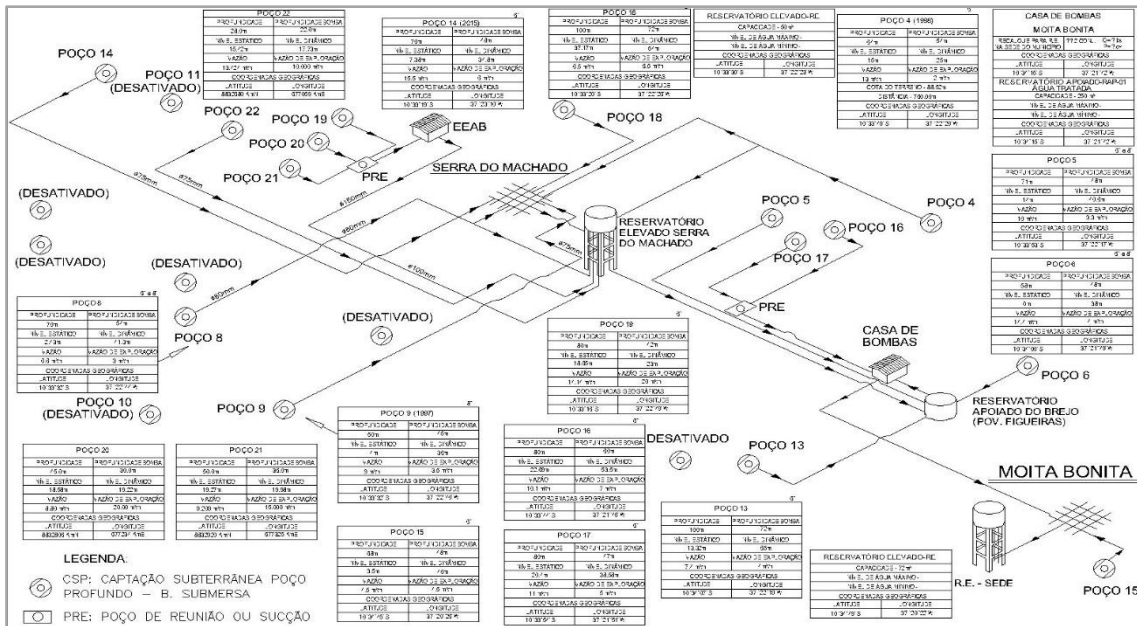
POÇO 14

POÇO 11 (DESATIVADO)

POÇO 22

POÇO 19

POÇO 20

POÇO 21

PRE

EEAB

SERRA DO MACHADO

POÇO 18

POÇO 22

| PROFUNDIDADE | PROFUNDIDADE BOMBA |
|---|---|
| 24,0m | 22,0m |
| NÍVEL ESTÁTICO | NÍVEL DINÂMICO |
| 16,42m | 17,23m |
| VAZÃO | VAZÃO DE EXPLORAÇÃO |
| 18,00 m³/h | 30,000 m³/h |
| COORDENADAS GEOGRÁFICAS | |
| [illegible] | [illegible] |

POÇO 14 (2015)

| PROFUNDIDADE | PROFUNDIDADE BOMBA |
|---|---|
| 76m | 48m |
| NÍVEL ESTÁTICO | NÍVEL DINÂMICO |
| 7,38m | 35,8m |
| VAZÃO | VAZÃO DE EXPLORAÇÃO |
| 16,5 m³/h | 8 m³/h |
| COORDENADAS GEOGRÁFICAS | |
| LATITUDE | LONGITUDE |
| 10°38'19 S | 37°20'10 W |

POÇO 18

| PROFUNDIDADE | PROFUNDIDADE BOMBA |
|---|---|
| 100m | 72m |
| NÍVEL ESTÁTICO | NÍVEL DINÂMICO |
| 37,07m | 67m |
| VAZÃO | VAZÃO DE EXPLORAÇÃO |
| 6,5 m³/h | 5,5 m³/h |
| COORDENADAS GEOGRÁFICAS | |
| LATITUDE | LONGITUDE |
| 10°38'20 S | 37°22'20 W |

RESERVATÓRIO ELEVADO-RE

CAPACIDADE - 50 m³

NÍVEL DE ÁGUA MÁXIMO -

NÍVEL DE ÁGUA MÍNIMO -

COORDENADAS GEOGRÁFICAS

| LATITUDE | LONGITUDE |
|---|---|
| 10°38'30 S | 37°22'29 W |

POÇO 4 (1996)

| PROFUNDIDADE | PROFUNDIDADE BOMBA |
|---|---|
| 54m | 54m |
| NÍVEL ESTÁTICO | NÍVEL DINÂMICO |
| 10m | 25m |
| VAZÃO | VAZÃO DE EXPLORAÇÃO |
| 13 m³/h | 2 m³/h |
| COTA DO TERRENO - 88,62m | |
| DISTÂNCIA - 700,00m | |
| COORDENADAS GEOGRÁFICAS | |
| LATITUDE | LONGITUDE |
| 10°38'19 S | 37°22'29 W |

CASA DE BOMBAS

MOITA BONITA

RECALQUE PARA RE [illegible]

COORDENADAS GEOGRÁFICAS

| LATITUDE | LONGITUDE |
|---|---|
| 10°37'16 S | 37°21'72 W |

RESERVATÓRIO APOIADO-RAP-01 ÁGUA TRATADA

CAPACIDADE - 250 m³

NÍVEL DE ÁGUA MÁXIMO -

NÍVEL DE ÁGUA MÍNIMO -

COORDENADAS GEOGRÁFICAS

| LATITUDE | LONGITUDE |
|---|---|
| 10°37'16 S | 37°21'72 W |

(DESATIVADO)

(DESATIVADO)

(DESATIVADO)

RESERVATÓRIO ELEVADO SERRA DO MACHADO

POÇO 5

POÇO 16

POÇO 17

POÇO 4

PRE

POÇO 5

| PROFUNDIDADE | PROFUNDIDADE BOMBA |
|---|---|
| 71m | 48m |
| NÍVEL ESTÁTICO | NÍVEL DINÂMICO |
| 5m | 18m |
| VAZÃO | VAZÃO DE EXPLORAÇÃO |
| 10 m³/h | 0,5 m³/h |
| COORDENADAS GEOGRÁFICAS | |
| LATITUDE | LONGITUDE |
| 10°38'03 S | 37°22'17 W |

POÇO 6

| PROFUNDIDADE | PROFUNDIDADE BOMBA |
|---|---|
| 53m | 48m |
| NÍVEL ESTÁTICO | NÍVEL DINÂMICO |
| 0m | 38m |
| VAZÃO | VAZÃO DE EXPLORAÇÃO |
| 17 m³/h | 7 m³/h |
| COORDENADAS GEOGRÁFICAS | |
| LATITUDE | LONGITUDE |
| 10°37'05 S | 37°21'09 W |

POÇO 8

| PROFUNDIDADE | PROFUNDIDADE BOMBA |
|---|---|
| 70m | 54m |
| NÍVEL ESTÁTICO | NÍVEL DINÂMICO |
| 2,73m | 41,3m |
| VAZÃO | VAZÃO DE EXPLORAÇÃO |
| 0,8 m³/h | 8 m³/h |
| COORDENADAS GEOGRÁFICAS | |
| LATITUDE | LONGITUDE |
| 10°38'32 S | 37°22'42 W |

POÇO 8

(DESATIVADO)

POÇO 10 (DESATIVADO)

POÇO 9

POÇO 19

| PROFUNDIDADE | PROFUNDIDADE BOMBA |
|---|---|
| 80m | 72m |
| NÍVEL ESTÁTICO | NÍVEL DINÂMICO |
| 18,08m | 23m |
| VAZÃO | VAZÃO DE EXPLORAÇÃO |
| 14,14 m³/h | 20 m³/h |
| COORDENADAS GEOGRÁFICAS | |
| LATITUDE | LONGITUDE |
| 10°38'10 S | 37°22'19 W |

CASA DE BOMBAS

POÇO 6

RESERVATÓRIO APOIADO DO BREJO (POV. FIGUEIRAS)

DESATIVADO

POÇO 13

MOITA BONITA

POÇO 20

| PROFUNDIDADE | PROFUNDIDADE BOMBA |
|---|---|
| 45,0m | 30,0m |
| NÍVEL ESTÁTICO | NÍVEL DINÂMICO |
| 14,58m | 19,22m |
| VAZÃO | VAZÃO DE EXPLORAÇÃO |
| 8,80 m³/h | 20,00 m³/h |
| COORDENADAS GEOGRÁFICAS | |
| LATITUDE | LONGITUDE |
| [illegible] | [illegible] |

POÇO 21

| PROFUNDIDADE | PROFUNDIDADE BOMBA |
|---|---|
| 50,0m | 30,0m |
| NÍVEL ESTÁTICO | NÍVEL DINÂMICO |
| 18,27m | 19,98m |
| VAZÃO | VAZÃO DE EXPLORAÇÃO |
| 9,200 m³/h | 15,000 m³/h |
| COORDENADAS GEOGRÁFICAS | |
| LATITUDE | LONGITUDE |
| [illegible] | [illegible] |

POÇO 9 (1997)

| PROFUNDIDADE | PROFUNDIDADE BOMBA |
|---|---|
| 60m | 48m |
| NÍVEL ESTÁTICO | NÍVEL DINÂMICO |
| 7m | 30m |
| VAZÃO | VAZÃO DE EXPLORAÇÃO |
| 5 m³/h | 3,5 m³/h |
| COORDENADAS GEOGRÁFICAS | |
| LATITUDE | LONGITUDE |
| 10°38'32 S | 37°22'49 W |

POÇO 16

| PROFUNDIDADE | PROFUNDIDADE BOMBA |
|---|---|
| 80m | 60m |
| NÍVEL ESTÁTICO | NÍVEL DINÂMICO |
| 22,65m | 53,5m |
| VAZÃO | VAZÃO DE EXPLORAÇÃO |
| 10,1 m³/h | 3 m³/h |
| COORDENADAS GEOGRÁFICAS | |
| LATITUDE | LONGITUDE |
| 10°38'43 S | 37°21'16 W |

POÇO 13

| PROFUNDIDADE | PROFUNDIDADE BOMBA |
|---|---|
| 100m | 72m |
| NÍVEL ESTÁTICO | NÍVEL DINÂMICO |
| 13,02m | 65m |
| VAZÃO | VAZÃO DE EXPLORAÇÃO |
| 7,7 m³/h | 4 m³/h |
| COORDENADAS GEOGRÁFICAS | |
| LATITUDE | LONGITUDE |
| 10°38'13 S | 37°22'10 W |

POÇO 15

| PROFUNDIDADE | PROFUNDIDADE BOMBA |
|---|---|
| 68m | 48m |
| NÍVEL ESTÁTICO | NÍVEL DINÂMICO |
| 3,5m | 6m |
| VAZÃO | VAZÃO DE EXPLORAÇÃO |
| 7,6 m³/h | 7,6 m³/h |
| COORDENADAS GEOGRÁFICAS | |
| LATITUDE | LONGITUDE |
| 10°37'15 S | 37°20'26 W |

POÇO 17

| PROFUNDIDADE | PROFUNDIDADE BOMBA |
|---|---|
| 80m | 72m |
| NÍVEL ESTÁTICO | NÍVEL DINÂMICO |
| 29,7m | 38,58m |
| VAZÃO | VAZÃO DE EXPLORAÇÃO |
| 11 m³/h | 5 m³/h |
| COORDENADAS GEOGRÁFICAS | |
| LATITUDE | LONGITUDE |
| 10°38'05 S | 37°21'51 W |

RESERVATÓRIO ELEVADO-RE

CAPACIDADE - 72 m³

NÍVEL DE ÁGUA MÁXIMO -

NÍVEL DE ÁGUA MÍNIMO -

COORDENADAS GEOGRÁFICAS

| LATITUDE | LONGITUDE |
|---|---|
| 10°37'05 S | 37°20'22 W |

R.E. - SEDE

POÇO 15

LEGENDA:

CSP: CAPTAÇÃO SUBTERRÂNEA POÇO PROFUNDO – B. SUBMERSA

PRE: POÇO DE REUNIÃO OU SUCÇÃO